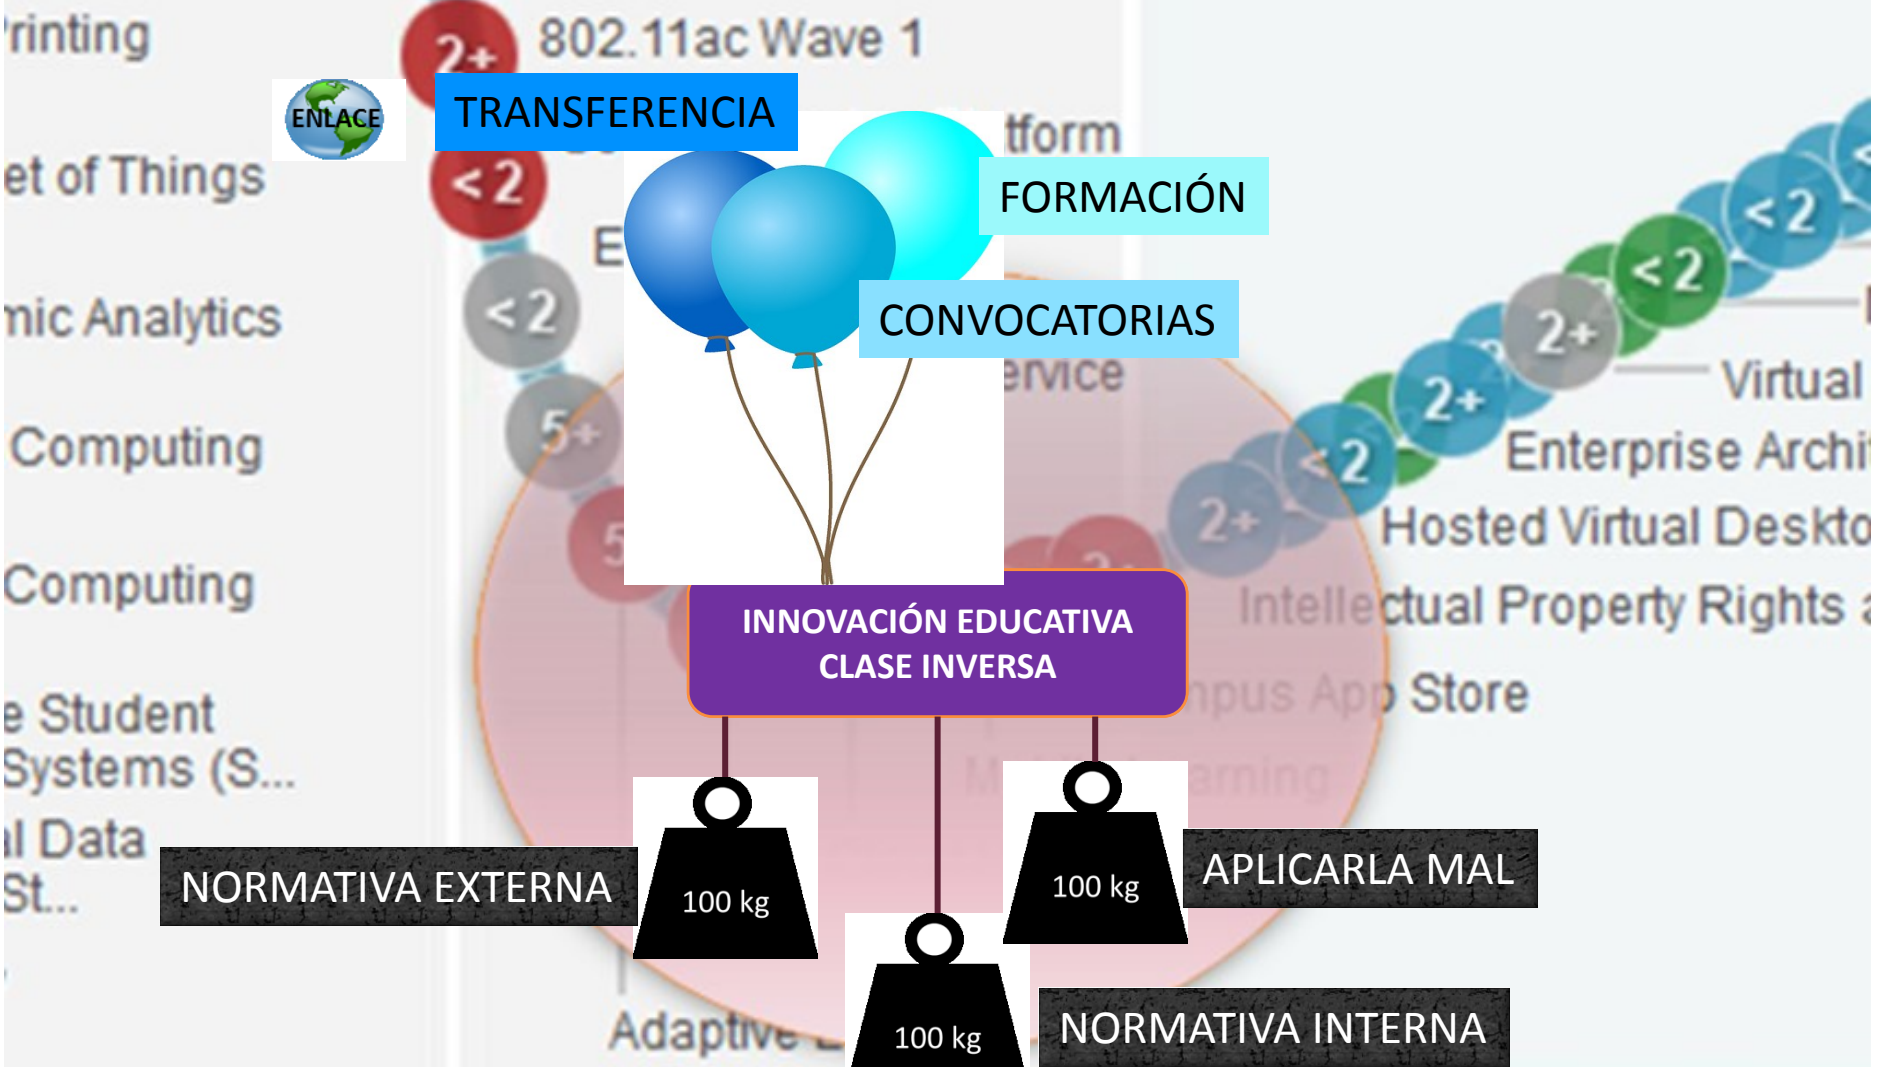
rinting
2+ 802.11ac Wave 1
ENLACE
TRANSFERENCIA
tform
et of Things
< 2
FORMACIÓN
E
< 2
nic Analytics
< 2
CONVOCATORIAS
ervice
< 2
2+
Virtual
5+
Computing
2+
Enterprise Archi
< 2
2+
Hosted Virtual Deskto
5
Computing
Intellectual Property Rights
INNOVACIÓN EDUCATIVA
CLASE INVERSA
npus App Store
e Student
Systems (S...
arning
l Data
St...
NORMATIVA EXTERNA
100 kg
100 kg
APLICARLA MAL
100 kg
NORMATIVA INTERNA
Adaptive